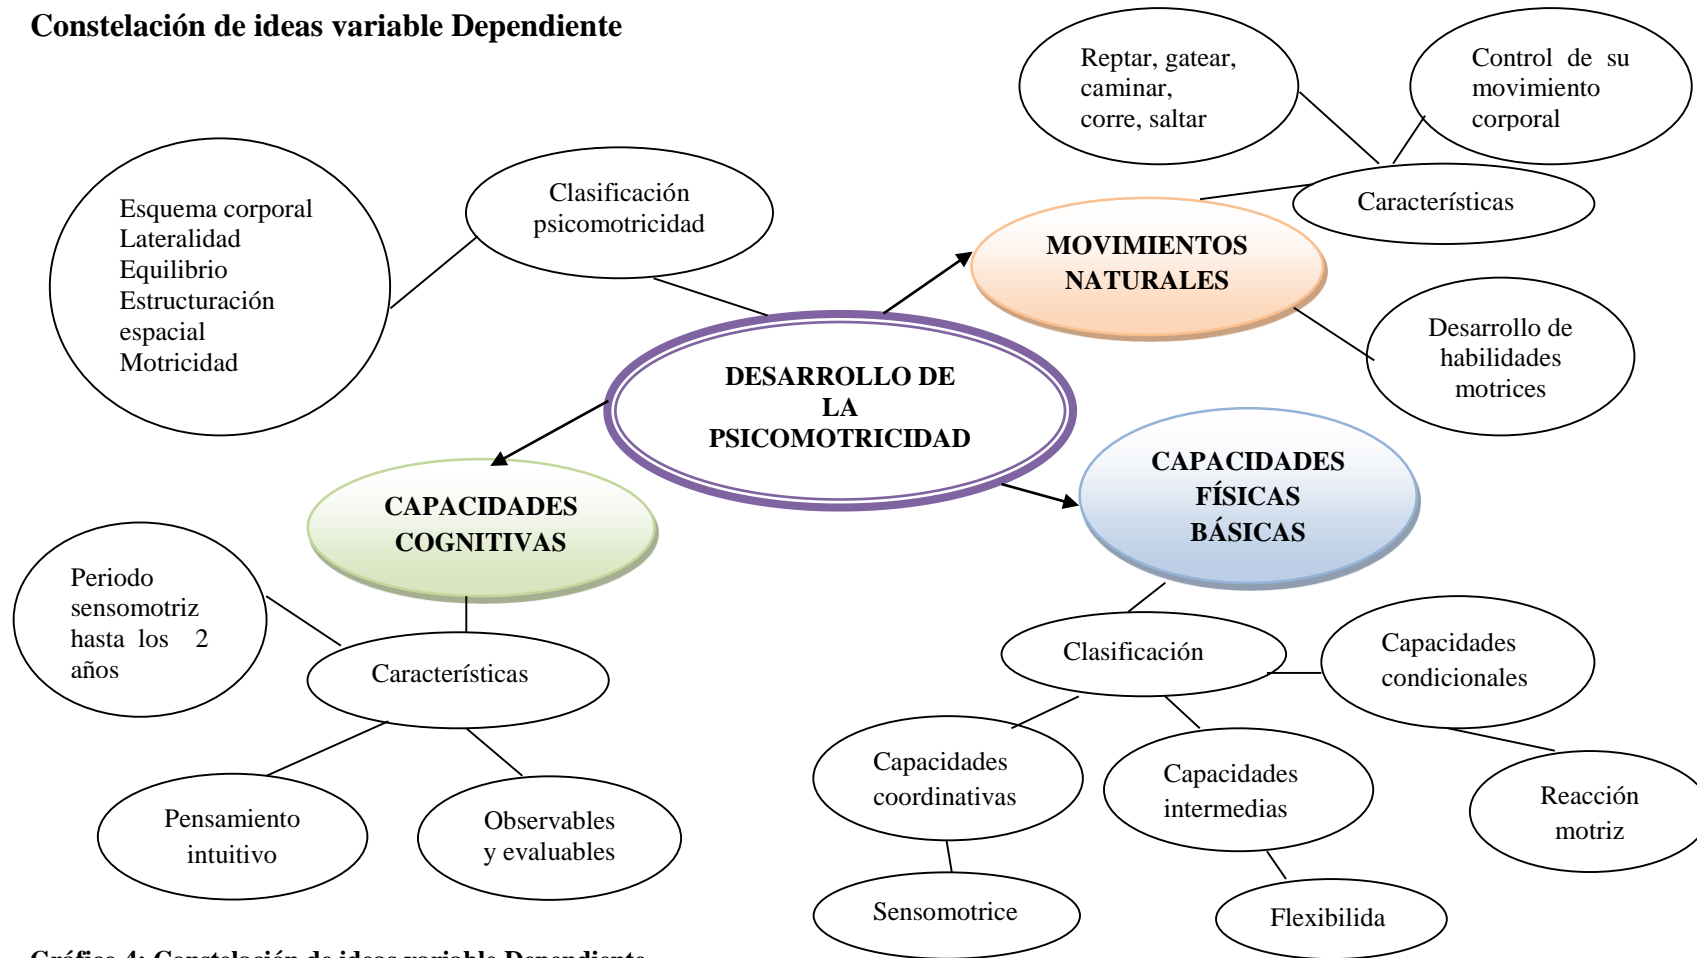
Constelación de ideas variable Dependiente

Reptar, gatear, caminar, corre, saltar

Control de su movimiento corporal

Características

Esquema corporal
Lateralidad
Equilibrio
Estructuración espacial
Motricidad

Clasificación psicomotricidad

MOVIMIENTOS NATURALES

Desarrollo de habilidades motrices

DESARROLLO DE LA PSICOMOTRICIDAD

CAPACIDADES FÍSICAS BÁSICAS

CAPACIDADES COGNITIVAS

Periodo sensomotriz hasta los 2 años

Características

Clasificación

Capacidades condicionales

Capacidades coordinativas

Capacidades intermedias

Reacción motriz

Pensamiento intuitivo

Observables y evaluables

Sensomotrice

Flexibilida

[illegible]